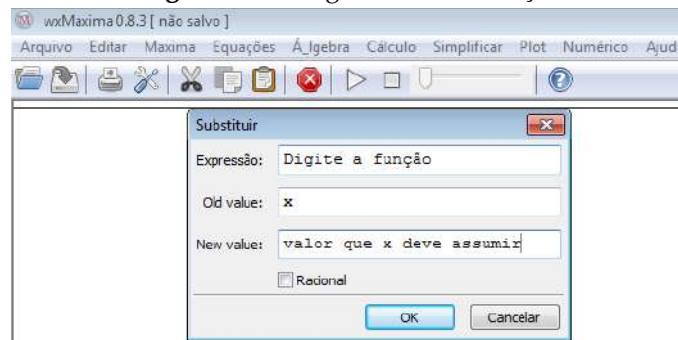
wxMaxima 0.8.3 [ não salvo ]

Arquivo Editar Maxima Equações Á_lgebra Cálculo Simplificar Plot Numérico Ajud

Substituir

Expressão: Digite a função

Old value: x

New value: valor que x deve assumir

Racional

OK Cancelar